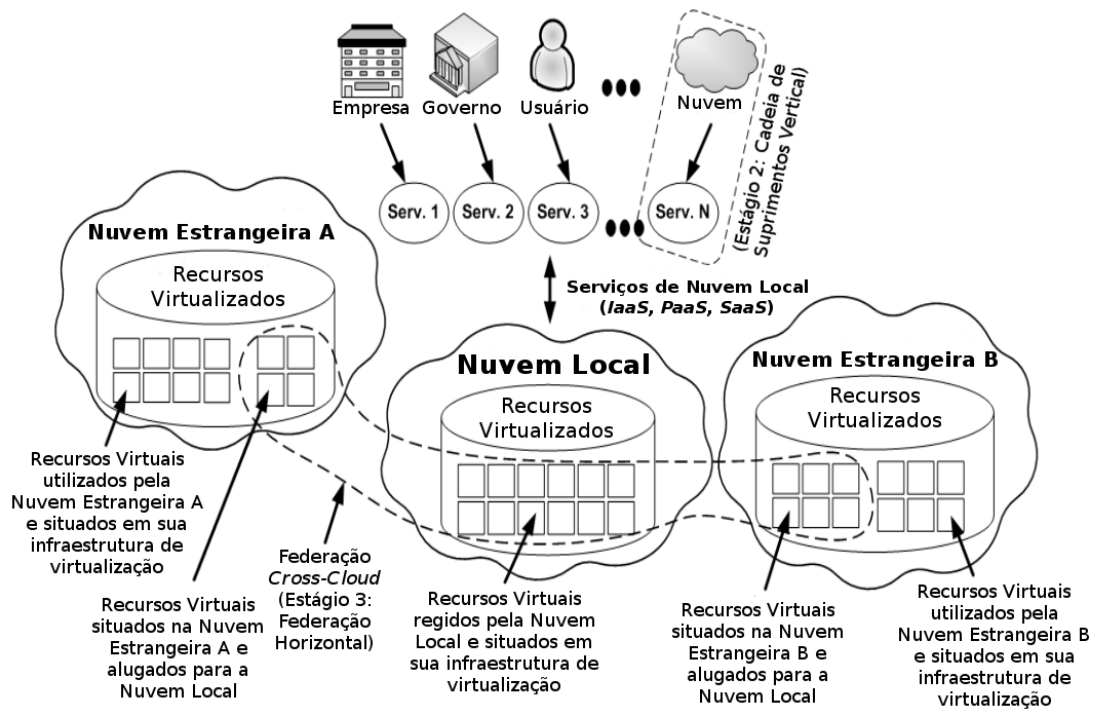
Empresa Governo Usuário

Nuvem

(Estágio 2: Cadeia de Suprimentos Vertical)

Serv. 1 Serv. 2 Serv. 3 Serv. N

Nuvem Estrangeira A

Recursos Virtualizados

Serviços de Nuvem Local (*IaaS, PaaS, SaaS*)

Nuvem Local

Recursos Virtualizados

Nuvem Estrangeira B

Recursos Virtualizados

Recursos Virtuais utilizados pela Nuvem Estrangeira A e situados em sua infraestrutura de virtualização

Federação *Cross-Cloud* (Estágio 3: Federação Horizontal)

Recursos Virtuais situados na Nuvem Estrangeira A e alugados para a Nuvem Local

Recursos Virtuais regidos pela Nuvem Local e situados em sua infraestrutura de virtualização

Recursos Virtuais situados na Nuvem Estrangeira B e alugados para a Nuvem Local

Recursos Virtuais utilizados pela Nuvem Estrangeira B e situados em sua infraestrutura de virtualização